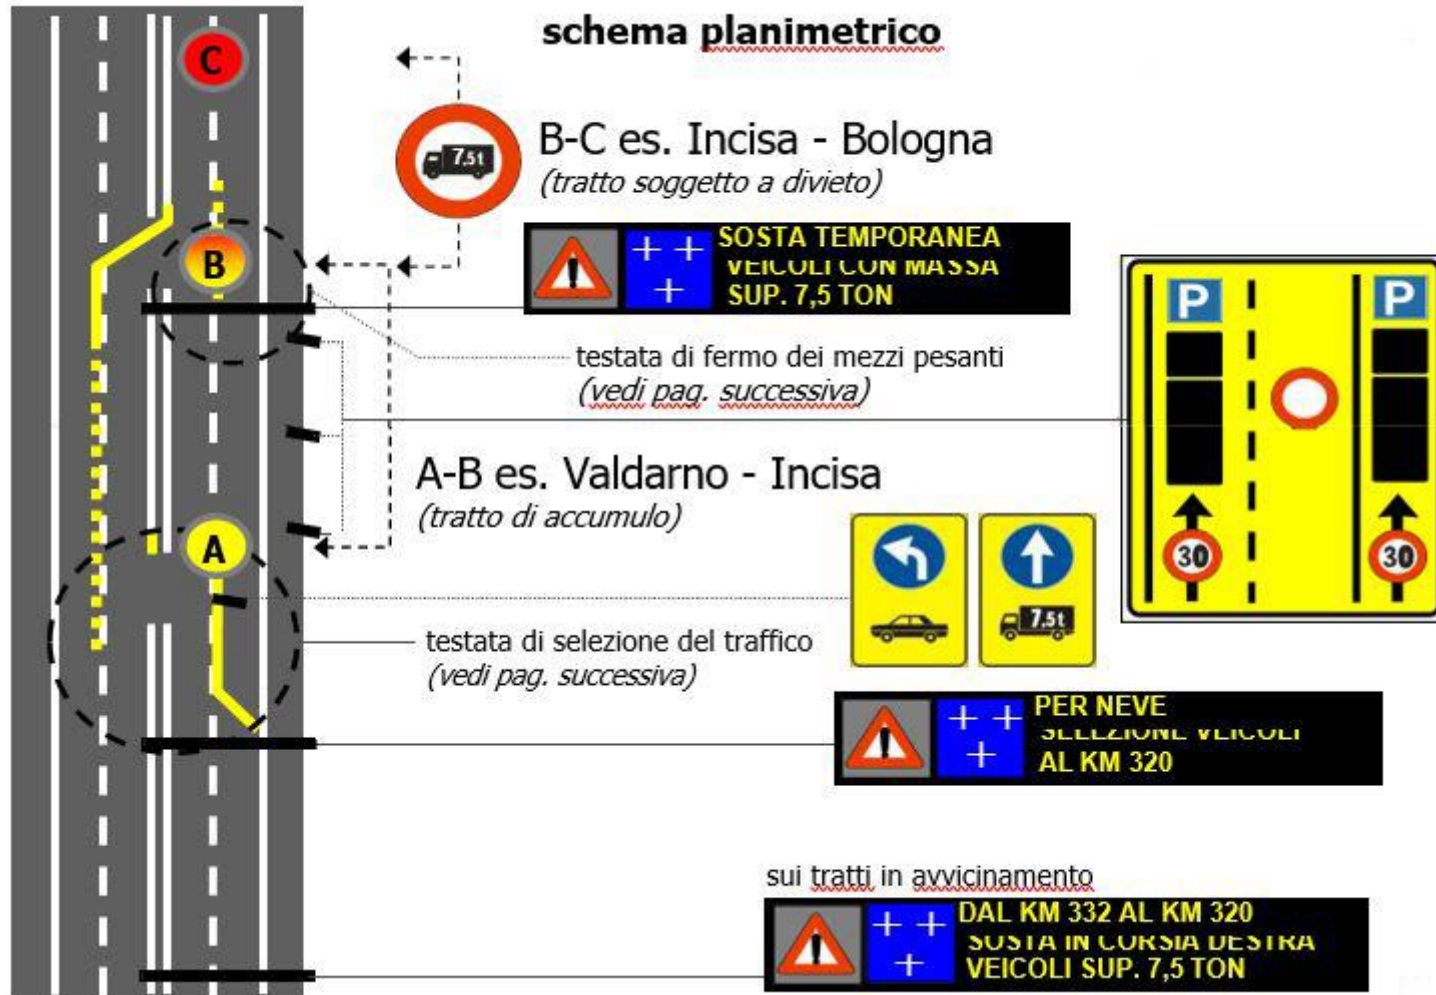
schema planimetrico

C

7.5t

B-C es. Incisa - Bologna
(tratto soggetto a divieto)

B

SOSTA TEMPORANEA
VEICOLI CON MASSA
SUP. 7,5 TON

P

P

testata di fermo dei mezzi pesanti
(vedi pag. successiva)

A-B es. Valdarno - Incisa
(tratto di accumulo)

30

30

A

7.5t

testata di selezione del traffico
(vedi pag. successiva)

PER NEVE
SELEZIONE VEICOLI
AL KM 320

sui tratti in avvicinamento

DAL KM 332 AL KM 320
SOSTA IN CORSIA DESTRA
VEICOLI SUP. 7,5 TON